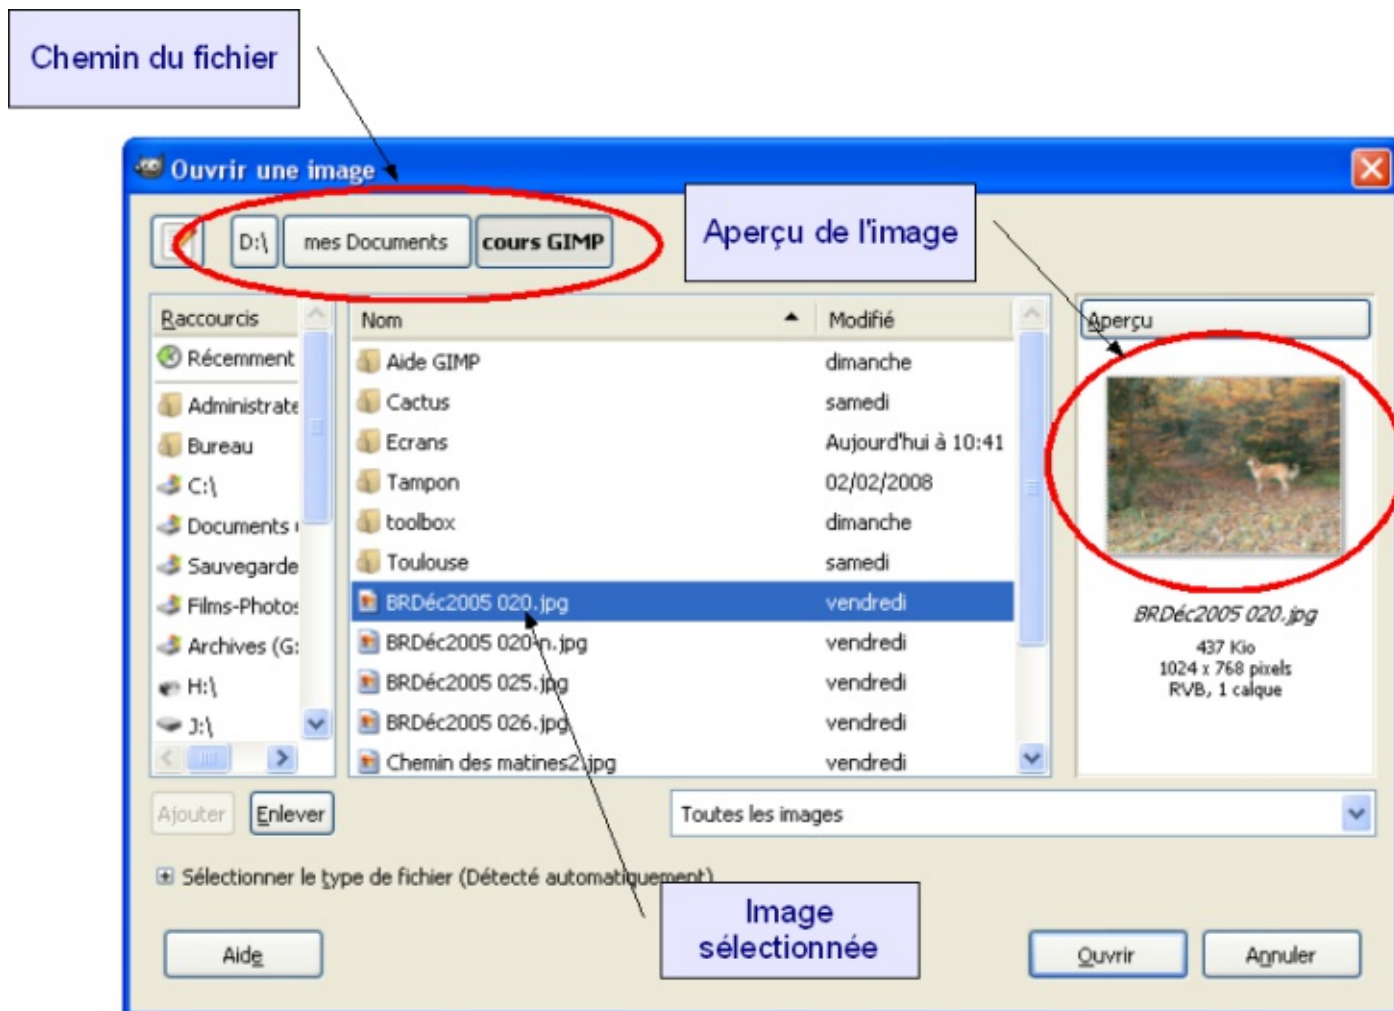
Chemin du fichier

Ouvrir une image

D:\ mes Documents cours GIMP

Aperçu de l'image

Raccourcis
Récemment
Administrate
Bureau
C:\
Documents
Sauvegarde
Films-Photos
Archives (G:
H:\
J:\

| Nom | Modifié |
|---|---|
| Aide GIMP | dimanche |
| Cactus | samedi |
| Ecrans | Aujourd'hui à 10:41 |
| Tampon | 02/02/2008 |
| toolbox | dimanche |
| Toulouse | samedi |
| BRDéc2005 020.jpg | vendredi |
| BRDéc2005 020-n.jpg | vendredi |
| BRDéc2005 025.jpg | vendredi |
| BRDéc2005 026.jpg | vendredi |
| Chemin des matines2.jpg | vendredi |

Aperçu

BRDéc2005 020.jpg
437 Kio
1024 x 768 pixels
RVB, 1 calque

Ajouter Enlever

Toutes les images

Sélectionner le type de fichier (Détecté automatiquement)

Image sélectionnée

Aide

Ouvrir Annuler